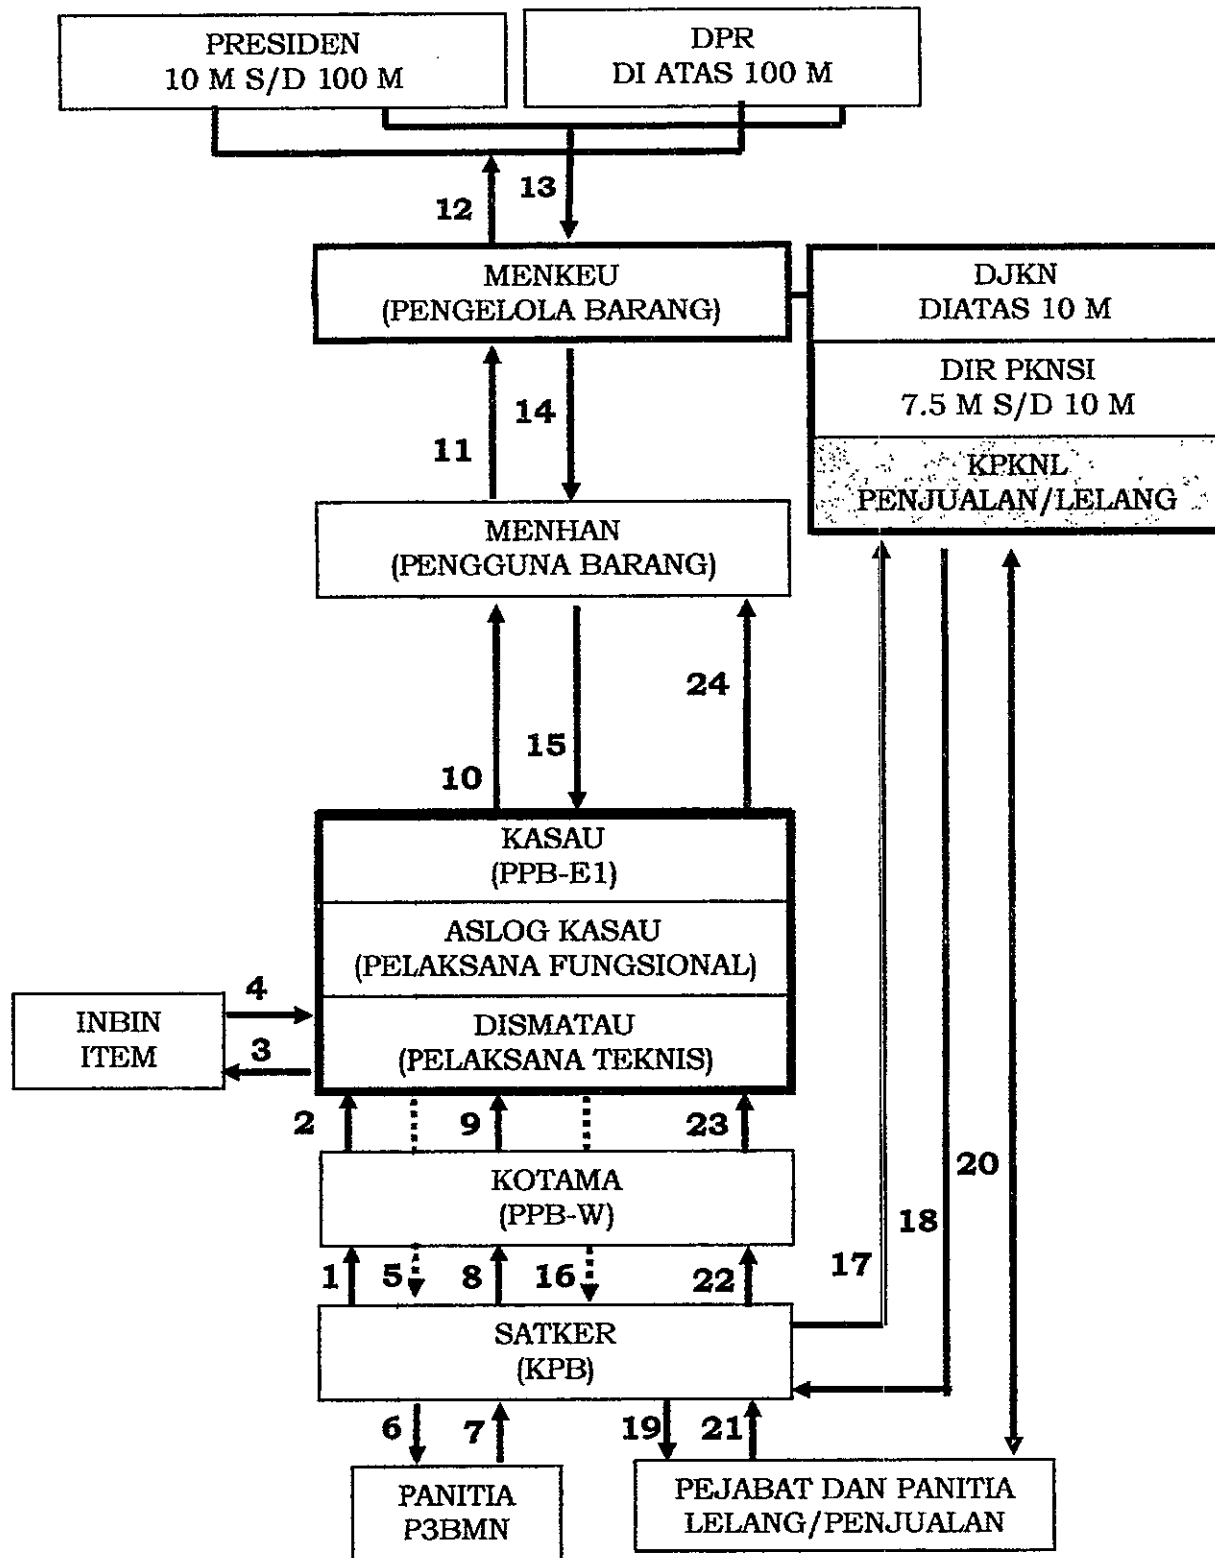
PRESIDEN
10 M S/D 100 M

DPR
DI ATAS 100 M

12

13

MENKEU
(PENGELOLA BARANG)

DJKN
DIATAS 10 M

DIR PKNSI
7.5 M S/D 10 M

KPKNL
PENJUALAN/LELANG

11

14

MENHAN
(PENGGUNA BARANG)

24

15

10

KASAU
(PPB-E1)

ASLOG KASAU
(PELAKSANA FUNGSIONAL)

DISMATAU
(PELAKSANA TEKNIS)

INBIN
ITEM

4

3

2

9

23

20

KOTAMA
(PPB-W)

18

17

1

5

8

16

22

SATKER
(KPB)

6

7

19

21

PANITIA
P3BMN

PEJABAT DAN PANITIA
LELANG/PENJUALAN